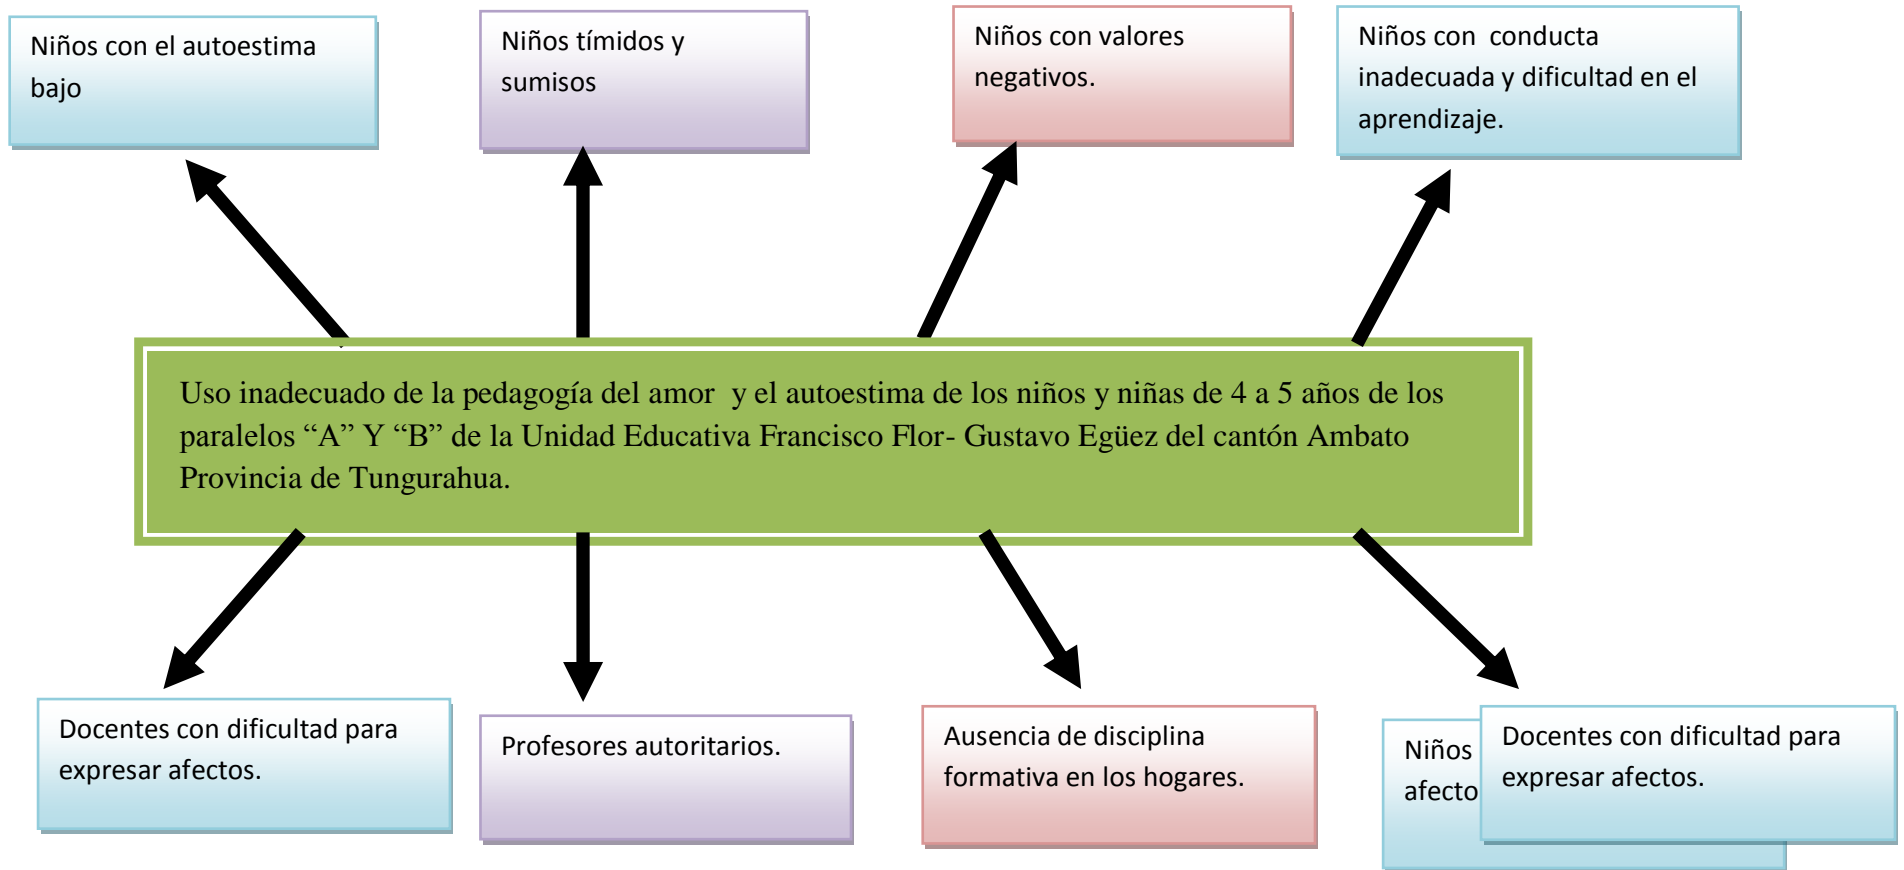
Niños con el autoestima bajo

Niños tímidos y sumisos

Niños con valores negativos.

Niños con conducta inadecuada y dificultad en el aprendizaje.

Uso inadecuado de la pedagogía del amor y el autoestima de los niños y niñas de 4 a 5 años de los paralelos “A” Y “B” de la Unidad Educativa Francisco Flor- Gustavo Egüez del cantón Ambato Provincia de Tungurahua.

Docentes con dificultad para expresar afectos.

Profesores autoritarios.

Ausencia de disciplina formativa en los hogares.

Niños afecto

Docentes con dificultad para expresar afectos.